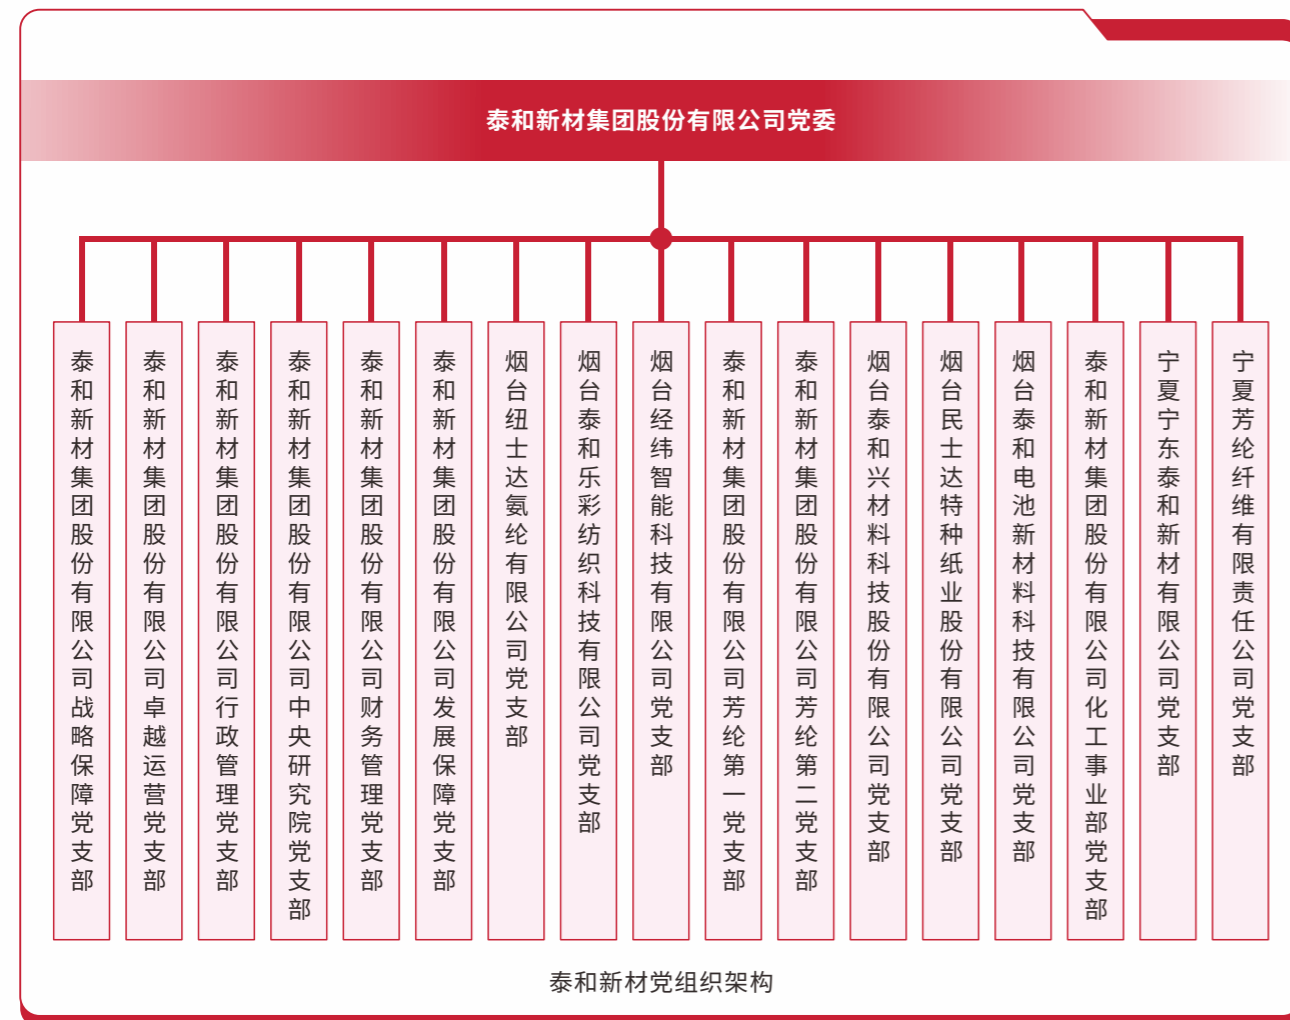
泰和新材集团股份有限公司党委

泰和新材集团股份有限公司战略保障党支部

泰和新材集团股份有限公司卓越运营党支部

泰和新材集团股份有限公司行政管理党支部

泰和新材集团股份有限公司中央研究院党支部

泰和新材集团股份有限公司财务管理党支部

泰和新材集团股份有限公司发展保障党支部

烟台纽士达氨纶有限公司党支部

烟台泰和乐彩纺织科技有限公司党支部

烟台经纬智能科技有限公司党支部

泰和新材集团股份有限公司芳纶第一党支部

泰和新材集团股份有限公司芳纶第二党支部

烟台泰和兴材料科技股份有限公司党支部

烟台民士达特种纸业股份有限公司党支部

烟台泰和电池新材料科技有限公司党支部

泰和新材集团股份有限公司化工事业部党支部

宁夏宁东泰和新材有限公司党支部

宁夏芳纶纤维有限责任公司党支部

泰和新材党组织架构